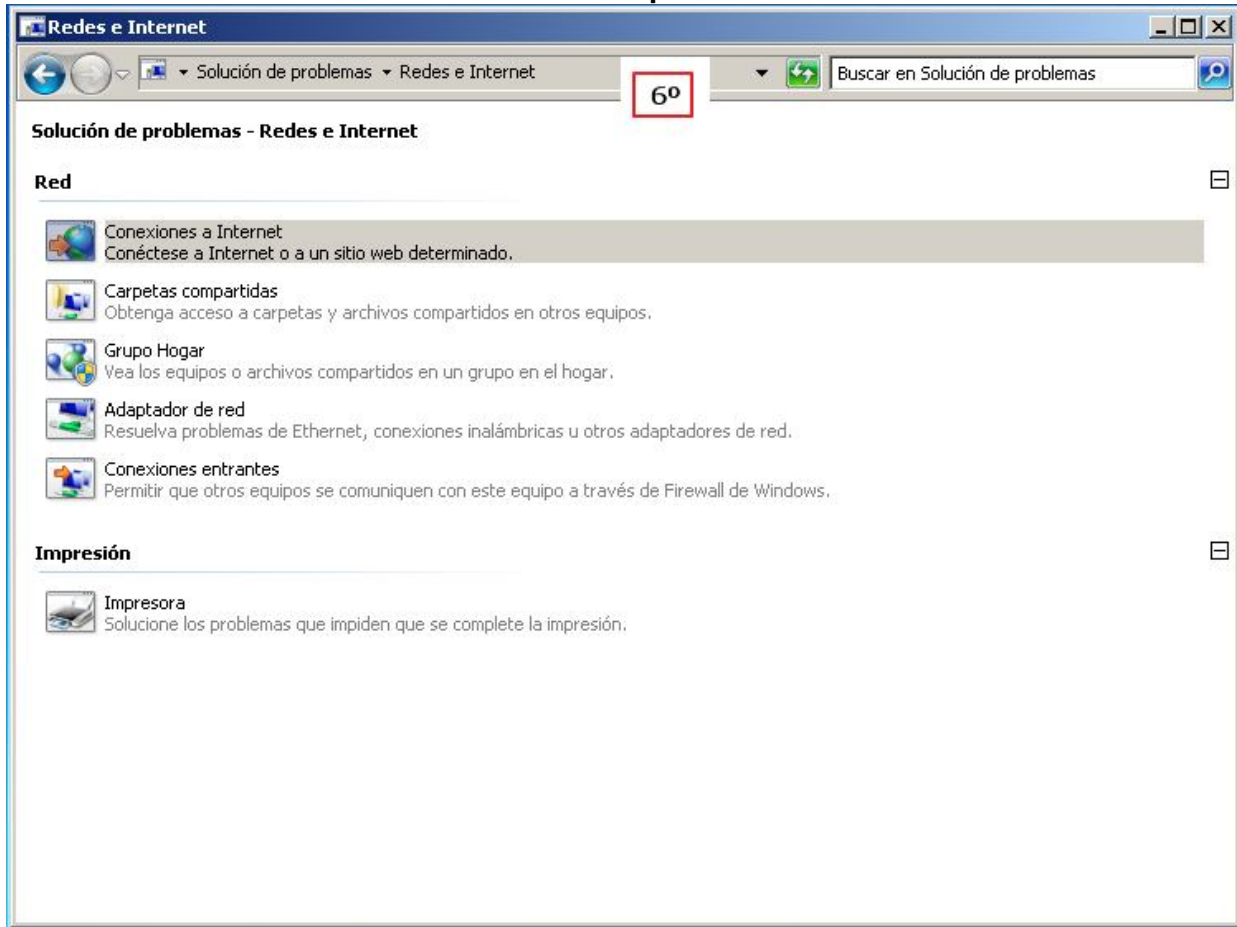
Redes e Internet

Solución de problemas ▸ Redes e Internet

6º

Buscar en Solución de problemas

Solución de problemas - Redes e Internet

Red

Conexiones a Internet
Conéctese a Internet o a un sitio web determinado.

Carpetas compartidas
Obtenga acceso a carpetas y archivos compartidos en otros equipos.

Grupo Hogar
Vea los equipos o archivos compartidos en un grupo en el hogar.

Adaptador de red
Resuelva problemas de Ethernet, conexiones inalámbricas u otros adaptadores de red.

Conexiones entrantes
Permitir que otros equipos se comuniquen con este equipo a través de Firewall de Windows.

Impresión

Impresora
Solucione los problemas que impiden que se complete la impresión.